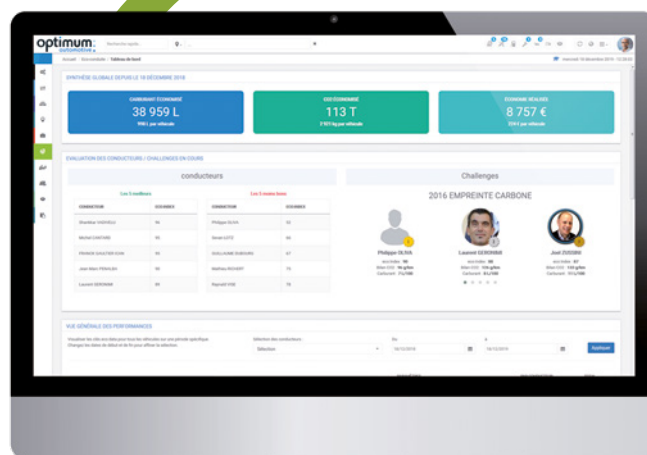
optimum automotive

Recherche rapide

Accueil / Eco-conduite / Tableau de bord

SYNTHÈSE GLOBALE DEPUIS LE 18 DÉCEMBRE 2018

CARBURANT ÉCONOMISÉ
38 959 L
998 L par véhicule

CO2 ÉCONOMISÉ
113 T
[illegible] par véhicule

ÉCONOMIE RÉALISÉE
8 757 €
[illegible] par véhicule

EVALUATION DES CONDUCTEURS / CHALLENGES EN COURS

conducteurs

Les 5 meilleurs

| CONDUCTEUR | ECOURBES |
|---|---|
| Matthieu VASHELLI | 96 |
| Michel CANTERE | 95 |
| FRANCK GAUTIER ECHI | 90 |
| Jean Marc PINAILER | 89 |
| Laurent GERDMAN | 88 |

Les 5 moins bons

| CONDUCTEUR | ECOURBES |
|---|---|
| Philippe OLIVA | 52 |
| Benoit LUTZ | 66 |
| GUILLAUME DUBOURG | 67 |
| Mathieu RICHERT | 73 |
| Reynald VISE | 78 |

Challenges

2016 EMPREINTE CARBONE

Philippe OLIVA

Laurent GERDMAN

José ZUCCHI

VUE GÉNÉRALE DES PERFORMANCES

Sélection des conducteurs

Sélection

Du

Au

Appliquer